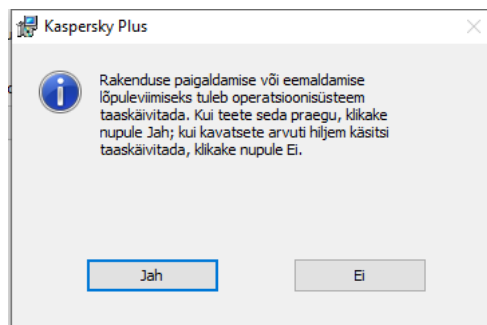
Kaspersky Plus

Rakenduse paigaldamise või eemaldamise lõpuleviimiseks tuleb operatsioonisüsteem taaskäivitada. Kui teete seda praegu, klikake nupule Jah; kui kavatsete arvuti hiljem käsitsi taaskäivitada, klikake nupule Ei.

Jah

Ei